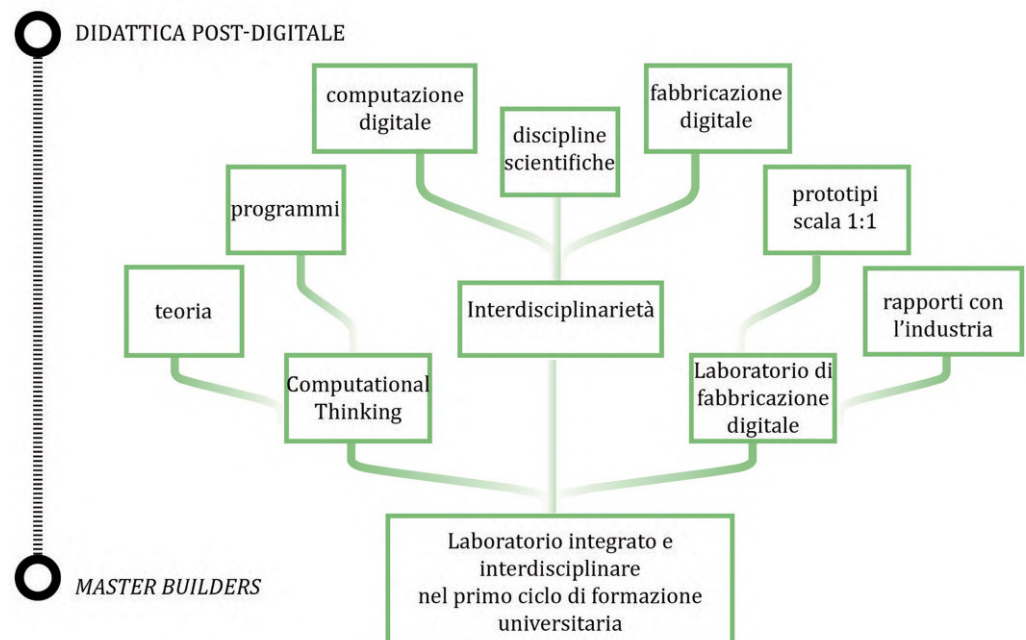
DIDATTICA POST-DIGITALE

computazione digitale

discipline scientifiche

fabbricazione digitale

programmi

prototipi scala 1:1

teoria

Interdisciplinarietà

rapporti con l'industria

Computational Thinking

Laboratorio di fabbricazione digitale

Laboratorio integrato e interdisciplinare nel primo ciclo di formazione universitaria

MASTER BUILDERS